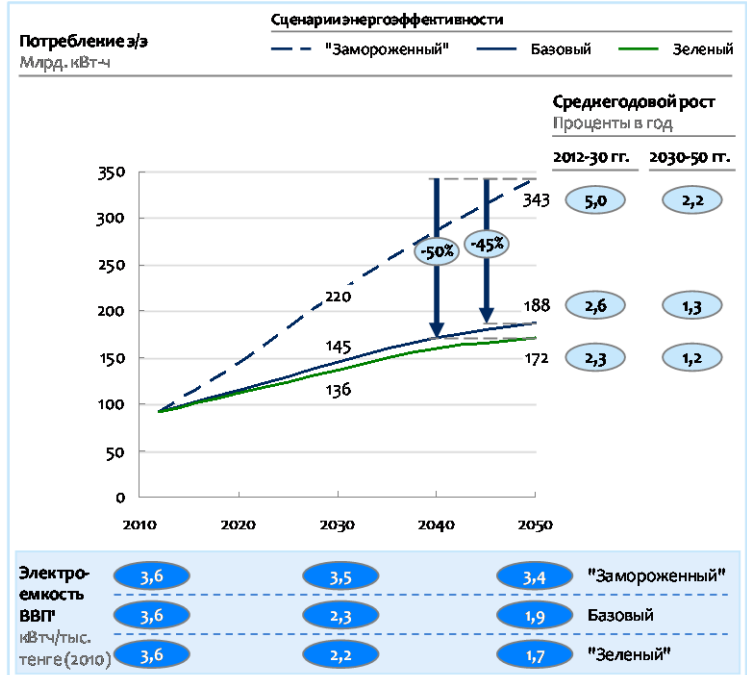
Потребление э/э
Млрд. кВт-ч

Сценарииэнергоэффективности
"Замороженный" Базовый Зеленый

Среднегодовой рост
Проценты в год

| 2012-30 гг. | 2030-50 гг. |
|---|---|
| 5,0 | 2,2 |
| 2,6 | 1,3 |
| 2,3 | 1,2 |

350
300
250
200
150
100
50
0

2010 2020 2030 2040 2050

343
220
-50%
-45%
188
145
172
136

| Электроемкость ВВП¹ кВтч/тыс. тенге (2010) | | | | |
|---|---|---|---|---|
| | 3,6 | 3,5 | 3,4 | "Замороженный" |
| | 3,6 | 2,3 | 1,9 | Базовый |
| | 3,6 | 2,2 | 1,7 | "Зеленый" |